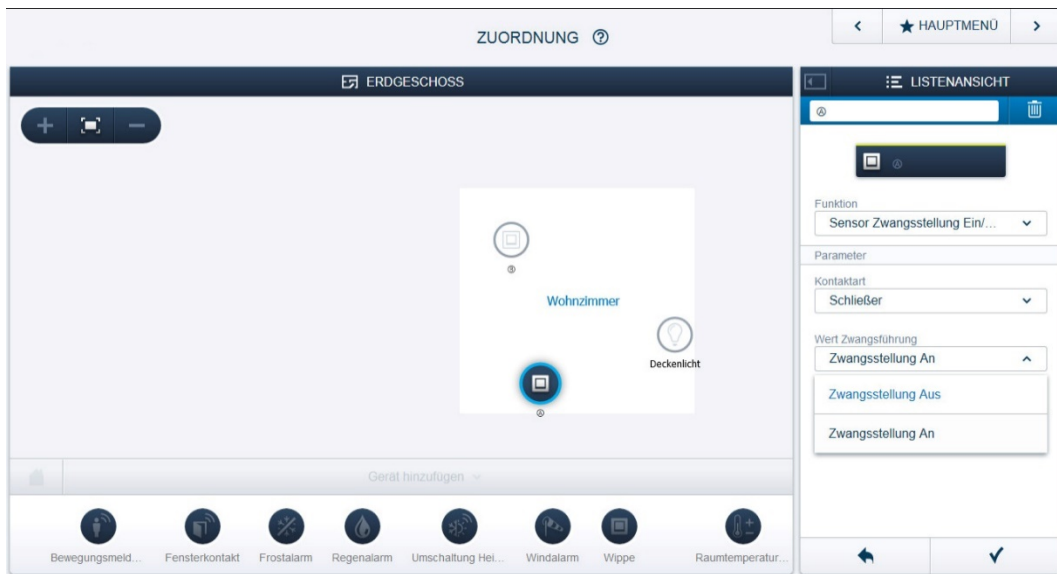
ZUORDNUNG ⑦

HAUPTMENÜ

ERDGESCHOSS

⑤

Wohnzimmer

Deckenlicht

⑥

Gerät hinzufügen

Bewegungsmeld... Fensterkontakt Frostalarm Regenalarm Umschaltung Hei... Windalarm Wippe Raumtemperatur...

LISTENANSICHT

⑥

⑥

Funktion

Sensor Zwangsstellung Ein/...

Parameter

Kontaktart

Schließer

Wert Zwangsführung

Zwangsstellung An

Zwangsstellung Aus

Zwangsstellung An